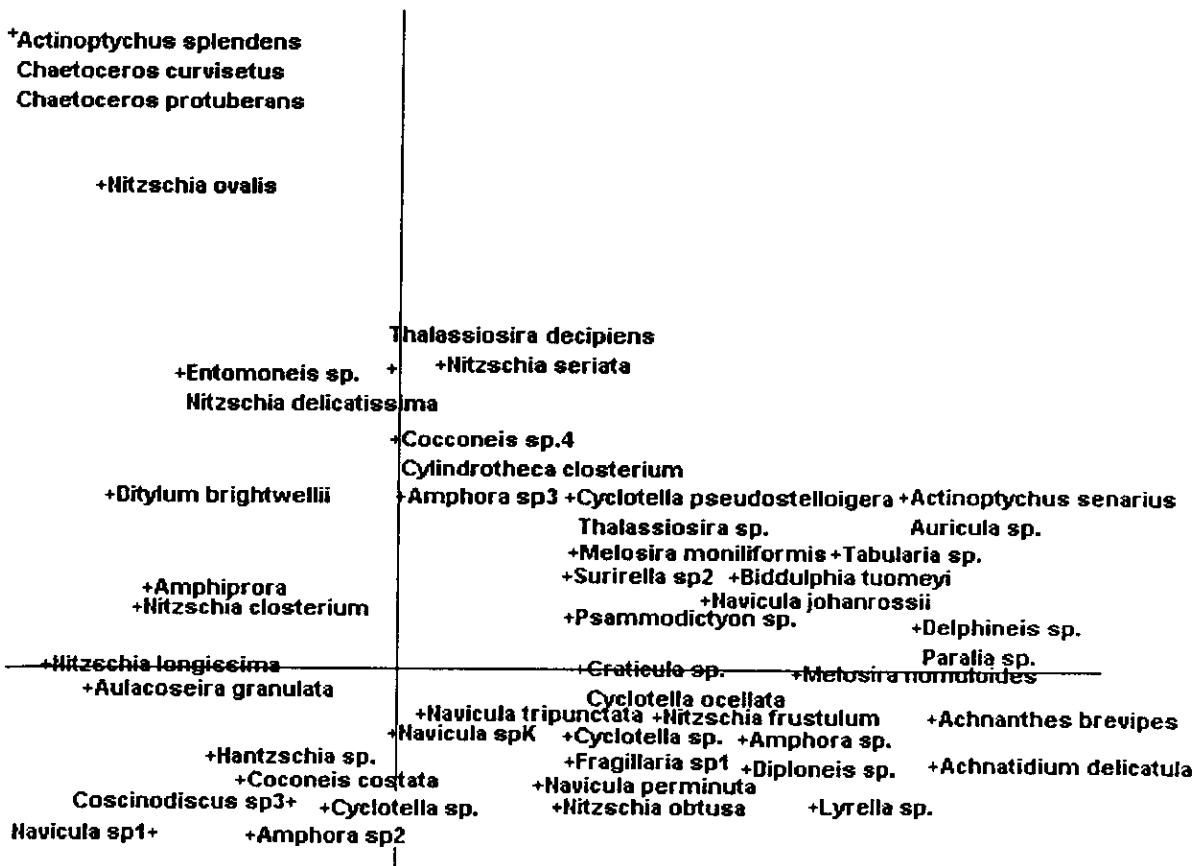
+Actinoptychus splendens
Chaetoceros curvisetus
Chaetoceros protuberans

+Nitzschia ovalis

Thalassiosira decipiens
+Entomoneis sp. + +Nitzschia seriata
Nitzschia delicatissima
+Cocconeis sp.4
Cylindrotheca closterium
+Ditylum brightwellii +Amphora sp3 +Cyclotella pseudostelloigera +Actinoptychus senarius
Thalassiosira sp. Auricula sp.
+Melosira moniliformis +Tabularia sp.
+Amphiprora +Surirella sp2 +Biddulphia tuomeyi
+Nitzschia closterium +Navicula johanrossii
+Psammodictyon sp. +Delphineis sp.
+Nitzschia longissima Paralia sp.
+Aulacoseira granulata +Craticula sp. +Melosira nummuloides
Cyclotella ocellata
+Navicula tripunctata +Nitzschia frustulum +Achnanthes brevipes
+Navicula spK +Cyclotella sp. +Amphora sp.
+Hantzschia sp. +Fragillaria sp1 +Diploneis sp. +Achnatidium delicatula
+Coconeis costata +Navicula perminuta
Coscinodiscus sp3+ +Cyclotella sp. +Nitzschia obtusa +Lyrella sp.
Navicula sp1+ +Amphora sp2